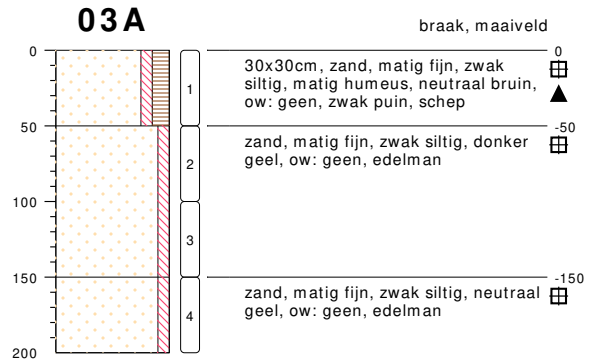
03A

braak, maaiveld

0
50
100
150
200

1
2
3
4

0
30x30cm, zand, matig fijn, zwak siltig, matig humeus, neutraal bruin, ow: geen, zwak puin, schep

-50
zand, matig fijn, zwak siltig, donker geel, ow: geen, edelman

-150
zand, matig fijn, zwak siltig, neutraal geel, ow: geen, edelman